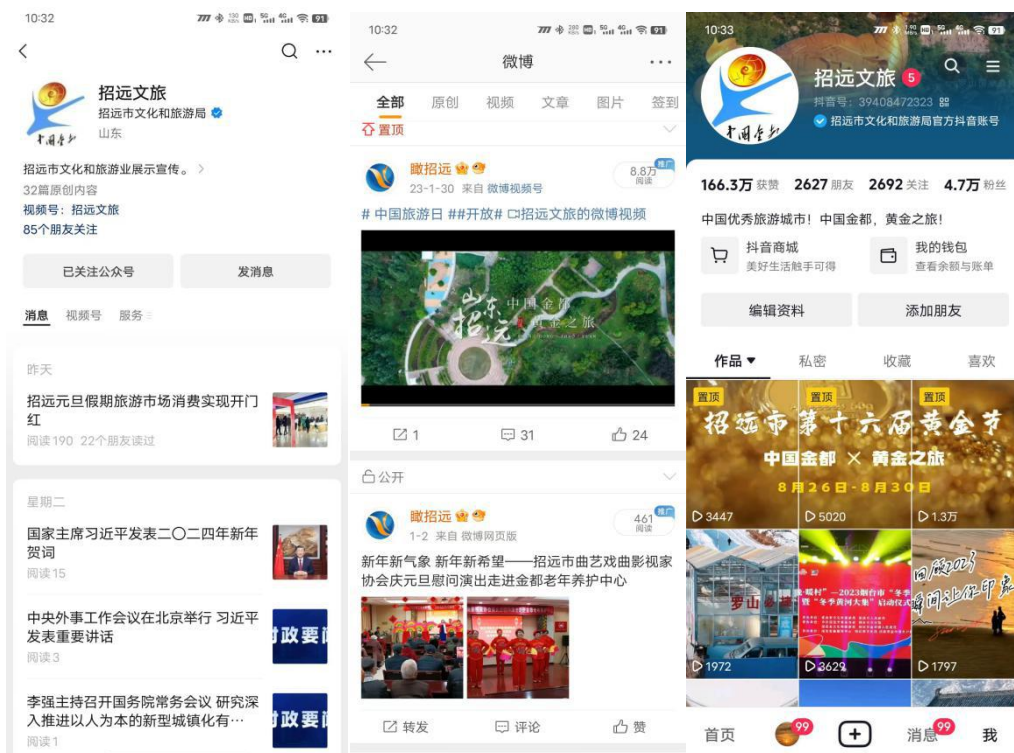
10:32

招远文旅
招远市文化和旅游局
山东

招远市文化和旅游业展示宣传。
32篇原创内容
视频号：招远文旅
85个朋友关注

已关注公众号
发消息

消息 视频号 服务

昨天
招远元旦假期旅游市场消费实现开门红
阅读 190 22个朋友读过

星期二
国家主席习近平发表二〇二四年新年贺词
阅读 15

中央外事工作会议在北京举行 习近平发表重要讲话
阅读3
时政要闻

李强主持召开国务院常务会议 研究深入推进以人为本的新型城镇化有…
阅读1
时政要闻

10:32
微博
全部 原创 视频 文章 图片 签到
置顶
瞰招远
23-1-30 来自 微博视频号
8.8万 阅读
推广
# 中国旅游日 ##开放# 招远文旅的微博视频
山东招远 中国金都 黄金之旅
1 31 24
公开
瞰招远
1-2 来自 微博网页版
461 阅读
推广
新年新气象 新年新希望——招远市曲艺戏曲影视家协会庆元旦慰问演出走进金都老年养护中心
转发 评论 赞

10:33
招远文旅 5
抖音号：39408472323
招远市文化和旅游局官方抖音账号
166.3万 获赞 2627 朋友 2692 关注 4.7万 粉丝
中国优秀旅游城市！中国金都，黄金之旅！
抖音商城
美好生活触手可得
我的钱包
查看余额与账单
编辑资料
添加朋友
作品 私密 收藏 喜欢
置顶 置顶 置顶
招远市第十六届黄金节
中国金都 × 黄金之旅
8月26日-8月30日
3447 5020 1.3万
罗山
"冬季黄河大集"启动仪式
1972 3629 1797
首页 99 消息 99 我